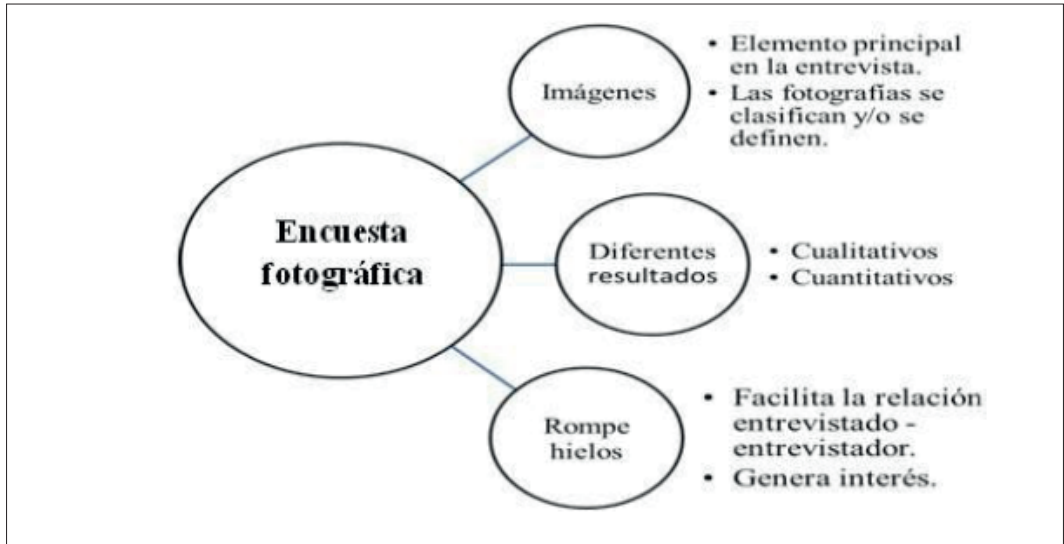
Encuesta fotográfica

Imágenes

- Elemento principal en la entrevista.
- Las fotografias se clasifican y/o se definen.

Diferentes resultados

- Cualitativos
- Cuantitativos

Rompe hielos

- Facilita la relación entrevistado - entrevistador.
- Genera interés.